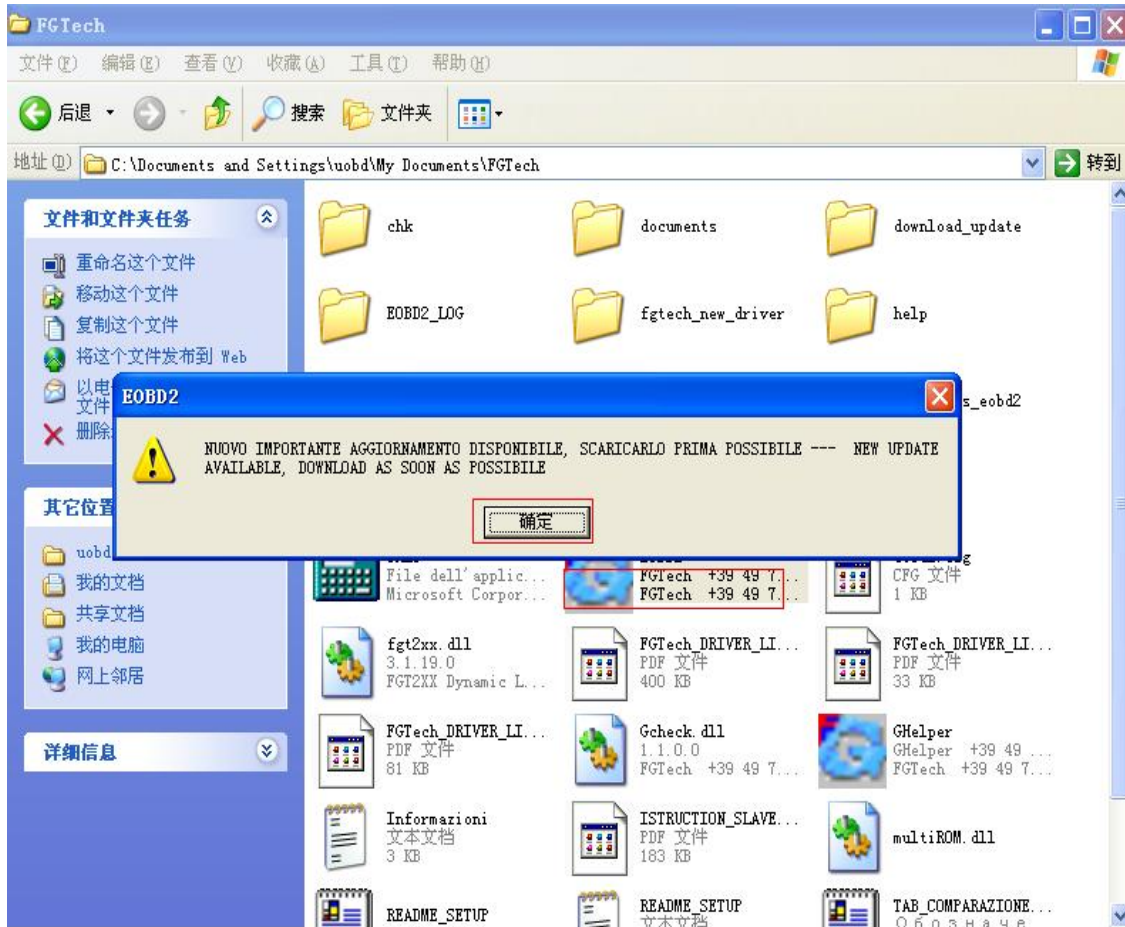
FGTech

文件(F) 编辑(E) 查看(V) 收藏(A) 工具(T) 帮助(H)

后退 搜索 文件夹

地址(D) C:\Documents and Settings\uobd\My Documents\FGTech 转到

文件和文件夹任务

重命名这个文件
移动这个文件
复制这个文件
将这个文件发布到 Web
以电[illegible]
文件
删除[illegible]

其它位置

uobd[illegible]
我的文档
共享文档
我的电脑
网上邻居

详细信息

chk
documents
download_update
EOBD2_LOG
fgtech_new_driver
help
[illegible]s_eobd2

EOBD2

NUOVO IMPORTANTE AGGIORNAMENTO DISPONIBILE, SCARICARLO PRIMA POSSIBILE --- NEW UPDATE AVAILABLE, DOWNLOAD AS SOON AS POSSIBILE

确定

File dell'applic...
Microsoft Corpor...

FGTech +39 49 7...
FGTech +39 49 7...

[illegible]g
CFG 文件
1 KB

fgt2xx.dll
3.1.19.0
FGT2XX Dynamic L...

FGTech_DRIVER_LI...
PDF 文件
400 KB

FGTech_DRIVER_LI...
PDF 文件
33 KB

FGTech_DRIVER_LI...
PDF 文件
81 KB

Gcheck.dll
1.1.0.0
FGTech +39 49 7...

GHelper
GHelper +39 49 ...
FGTech +39 49 7...

Informazioni
文本文档
3 KB

ISTRUCTION_SLAVE...
PDF 文件
183 KB

multiROM.dll

README_SETUP

README_SETUP
文本文档

TAB_COMPARAZIONE...
Обозначе